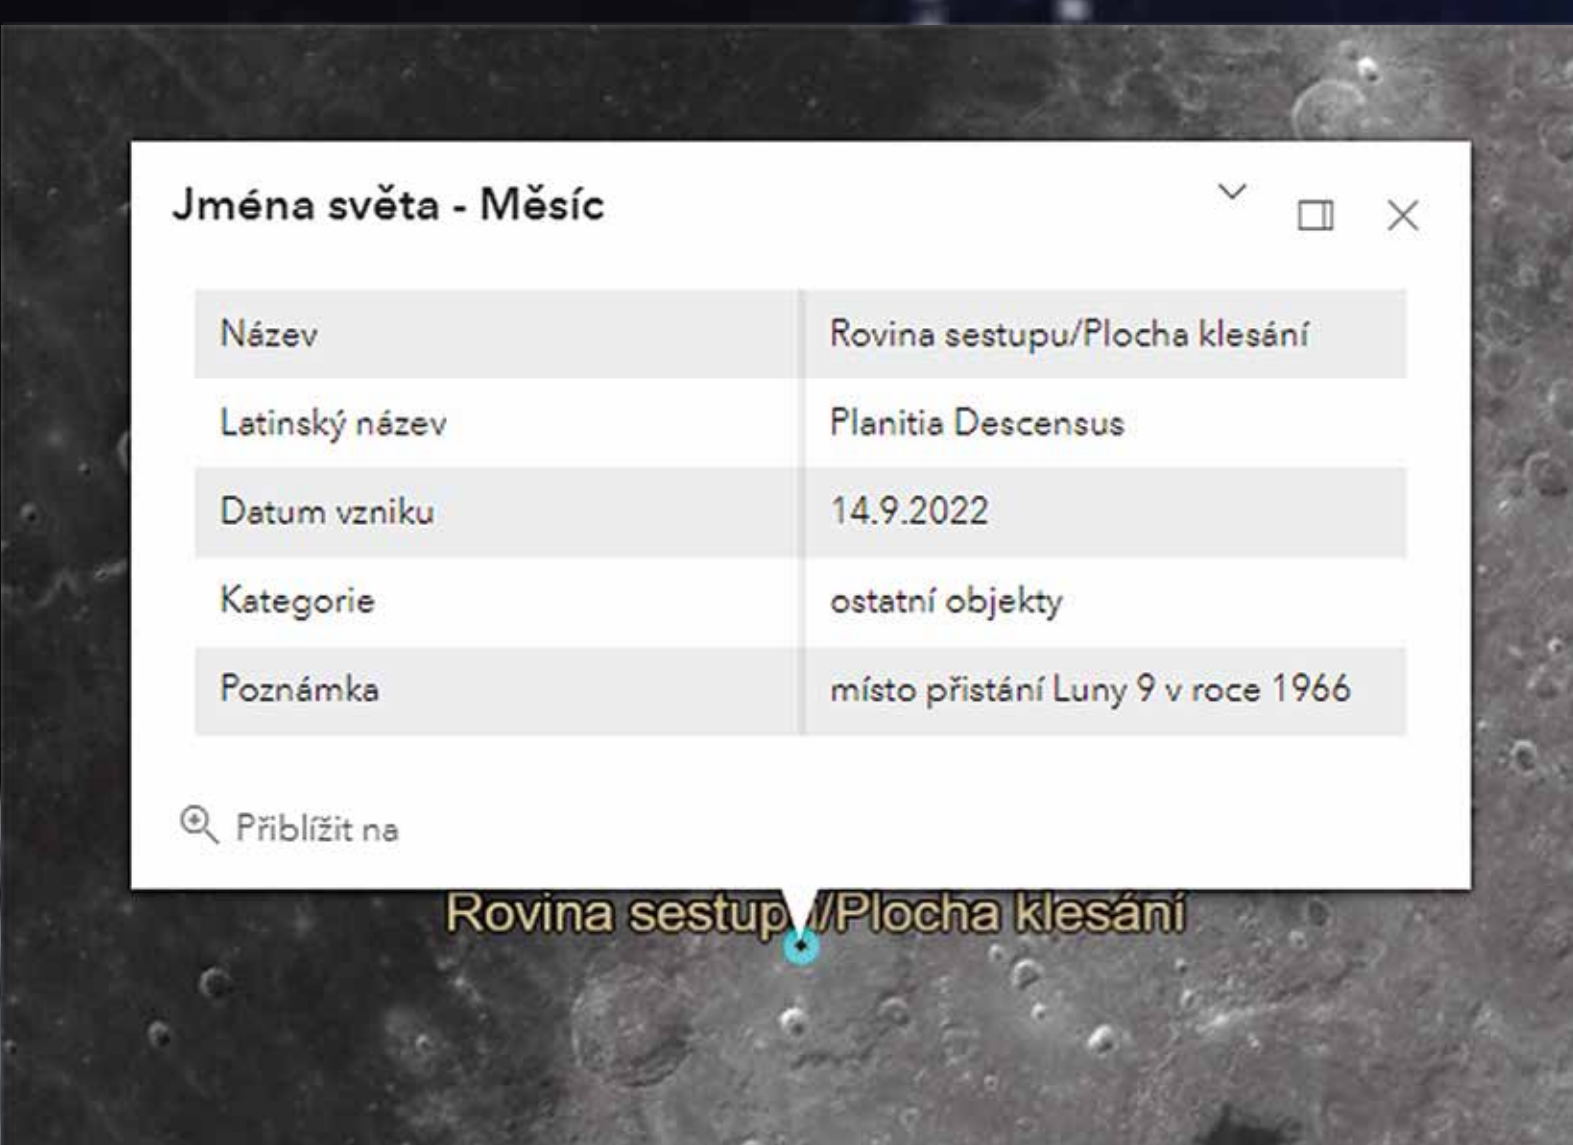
Jména světa - Měsíc

| Název | Rovina sestupu/Plocha klesání |
|---|---|
| Latinský název | Planitia Descensus |
| Datum vzniku | 14.9.2022 |
| Kategorie | ostatní objekty |
| Poznámka | místo přistání Luny 9 v roce 1966 |

Přiblížit na

Rovina sestupu/Plocha klesání